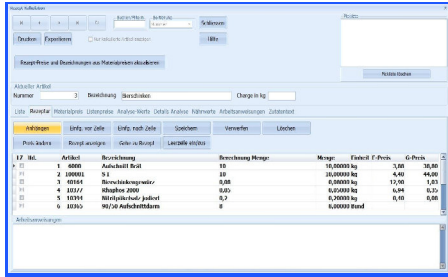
Rezept Aufbereiten

Drucken Exportieren Nur relevante Artikel anzeigen Hilfe

Rezept-Preise und Bezeichnungen aus Materialpreisen aktualisieren

Aktueller Artikel
Nummer 3 Bezeichnung Bierschinken Charge in kg

Liste Rezeptur Materialpreis Listenpreise Analyse-Werte Details Analyse Nährwerte Arbeitsanweisungen Zutatenliste

Anfügen Einfg. vor Zeile Einfg. nach Zeile Speichern Verwerfen Löschen
Preis ändern Rezept anzeigen Gehe zu Rezept Leerzeile einfügen

| 17 | lfd. | Artikel | Bezeichnung | Berechnung Menge | Menge | Einheit | E-Preis | G-Preis |
|---|---|---|---|---|---|---|---|---|
| | 1 | 6000 | Aufschnitt Brät | 10 | 10,00000 | kg | 3,80 | 38,00 |
| | 2 | 100001 | S I | 10 | 10,00000 | kg | 4,40 | 44,00 |
| | 3 | 60161 | Bierschinkengewürz | 0,08 | 0,08000 | kg | 12,90 | 1,03 |
| | 4 | 10377 | Rhaphos 2000 | 0,05 | 0,05000 | kg | 6,94 | 0,35 |
| | 5 | 10394 | Nitritpökelsalz jodiert | 0,2 | 0,20000 | kg | 0,40 | 0,08 |
| | 6 | 10365 | 90/50 Aufschnittdarm | 8 | 8,00000 | Bund | | |

Arbeitsanweisungen

Position löschen